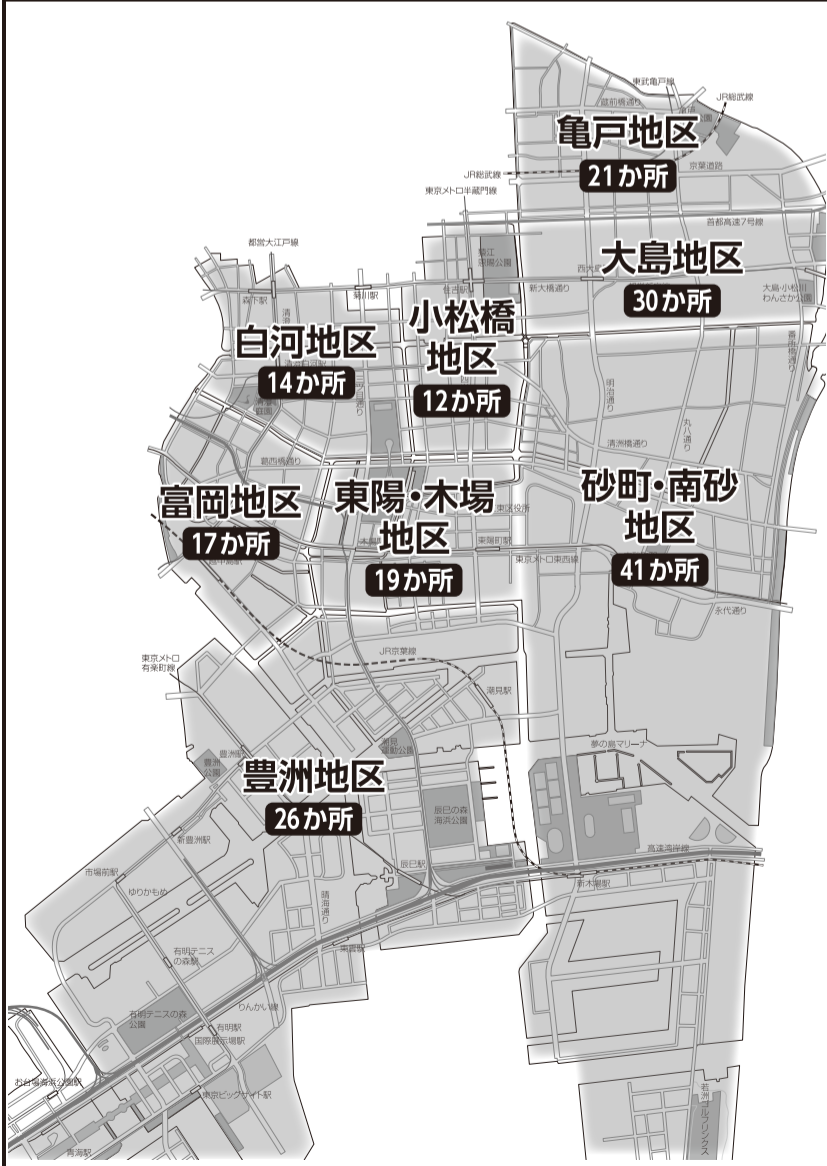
東武亀戸線
JR総武線
亀戸地区
21か所
JR総武線
京葉道路
東京メトロ半蔵門線
首都高速7号線
都営大江戸線
大島地区
30か所
森下駅
菊川駅
新大橋通り
西大島駅
大島・小松川わんさか広場
白河地区
14か所
小松橋地区
12か所
明治通り
清洲橋通り
葛西橋通り
富岡地区
17か所
東陽・木場地区
19か所
砂町・南砂地区
41か所
東陽町駅
東京メトロ東西線
永代通り
JR京葉線
東京メトロ有楽町線
潮見駅
夢の島マリーナ
豊洲地区
26か所
辰巳の森海浜公園
豊洲駅
新豊洲駅
市場前駅
ゆりかもめ
辰巳駅
高速湾岸線
新木場駅
晴海通り
有明テニスの森駅
りんかい線
有明テニスの森公園
有明駅
国際展示場駅
東京ビッグサイト駅
お台場海浜公園駅
青海駅
若洲ゴルフリンクス